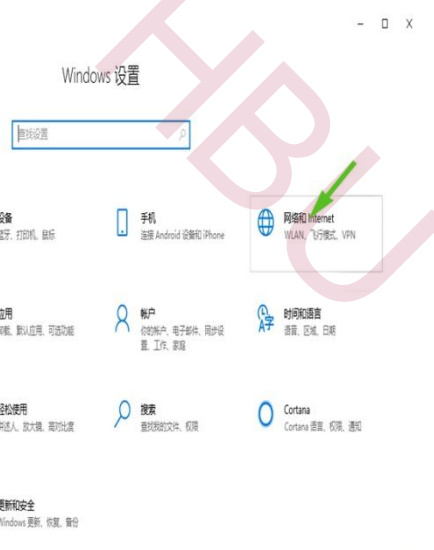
— □ X

Windows 设置

查找设置

设备
蓝牙、打印机、鼠标

手机
连接 Android 设备和 iPhone

网络和 Internet
WLAN、飞行模式、VPN

应用
卸载、默认应用、可选功能

帐户
你的帐户、电子邮件、同步设置、工作、家庭

时间和语言
语音、区域、日期

轻松使用
讲述人、放大镜、高对比度

搜索
查找我的文件、权限

Cortana
Cortana 语言、权限、通知

更新和安全
Windows 更新、恢复、备份

HBU